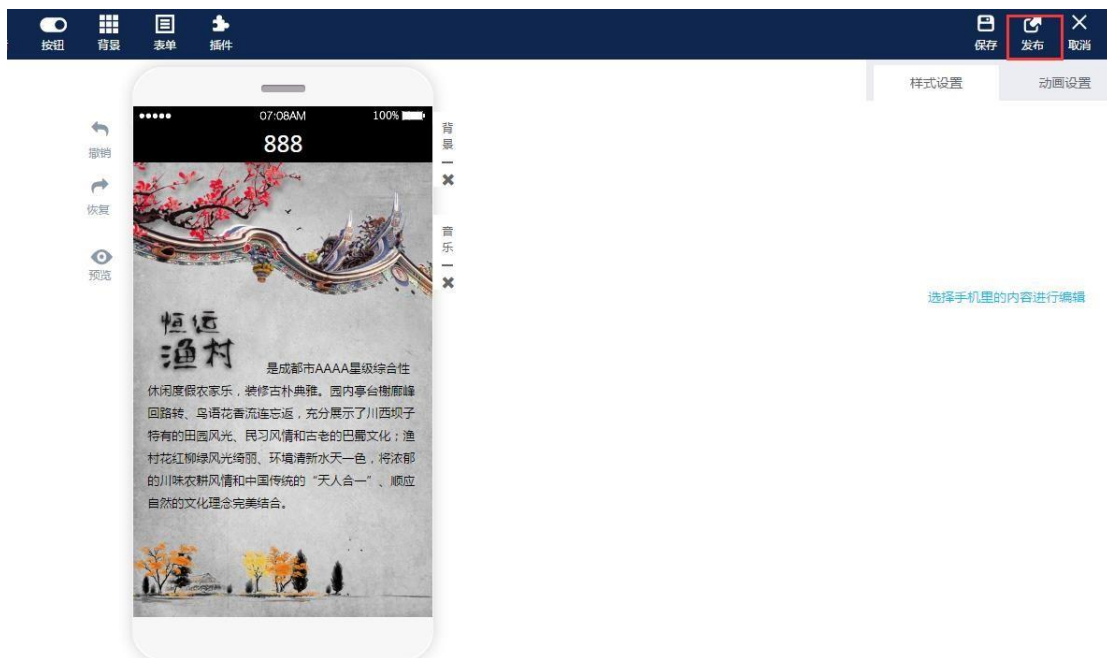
按钮 背景 表单 插件

保存 发布 取消

样式设置 动画设置

撤销

恢复

预览

●●●●● 07:08AM 100%

888

背景

音乐

恒运
渔村 是成都市AAAA星级综合性休闲度假农家乐，装修古朴典雅。园内亭台榭廊峰回路转、鸟语花香流连忘返，充分展示了川西坝子特有的田园风光、民习风情和古老的巴蜀文化；渔村花红柳绿风光绮丽、环境清新水天一色，将浓郁的川味农耕风情和中国传统的“天人合一”、顺应自然的文化理念完美结合。

选择手机里的内容进行编辑